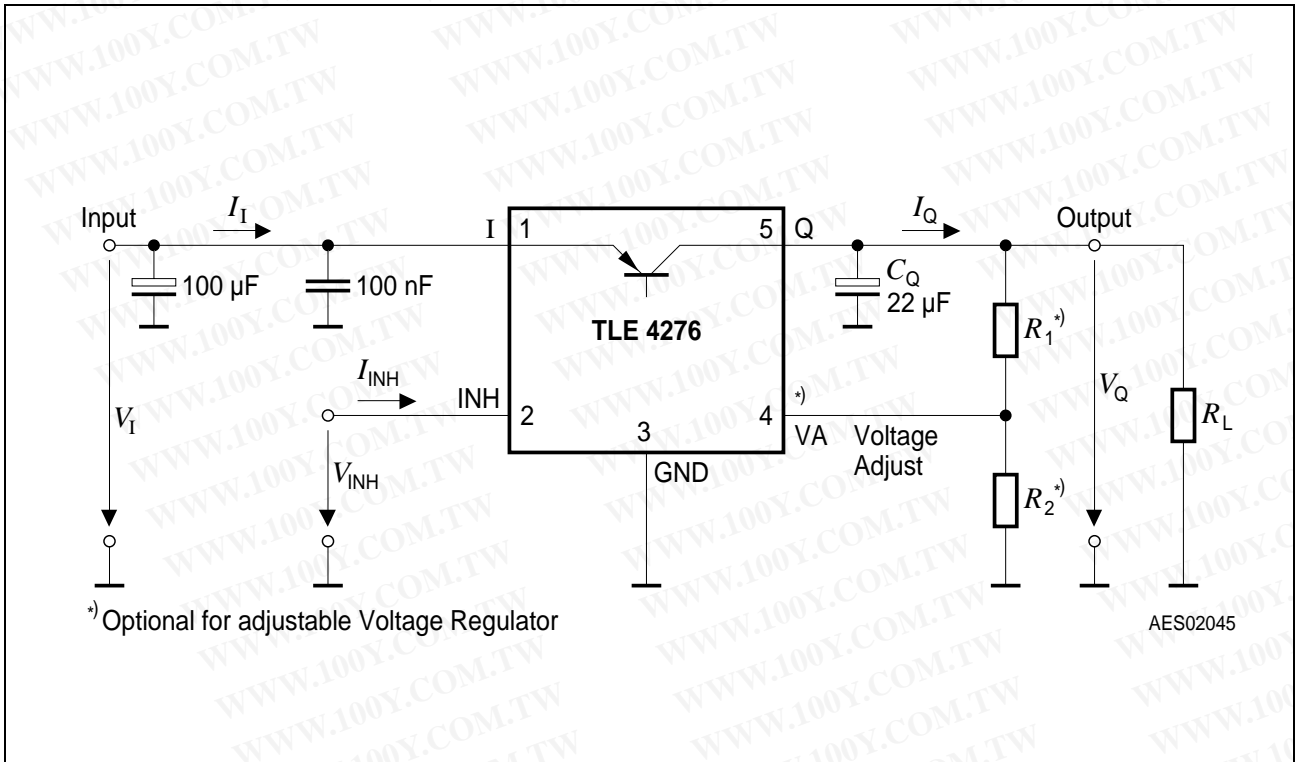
WWW.100Y.COM.TW

Input $I_I$ I 1 5 Q $I_Q$ Output

100 µF 100 nF

TLE 4276

$C_Q$ 22 µF

$R_1$*)

$I_{INH}$ INH 2 3 4 *) VA Voltage Adjust

$V_I$ $V_{INH}$ GND $V_Q$ $R_L$

$R_2$*)

*) Optional for adjustable Voltage Regulator

AES02045